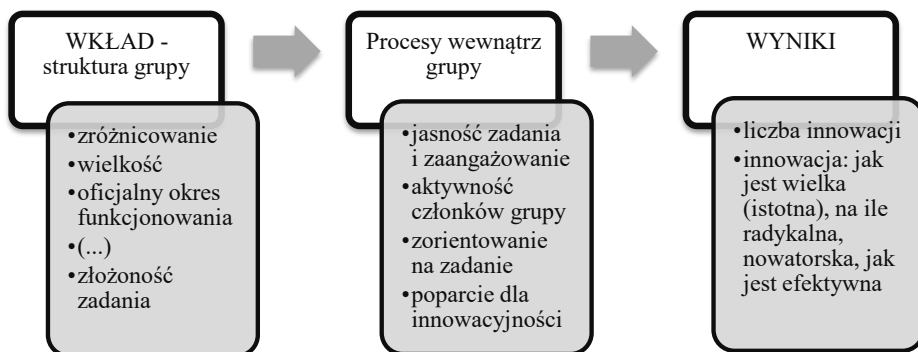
WKŁAD - struktura grupy

•zróżnicowanie
•wielkość
•oficjalny okres funkcjonowania
•(...)
•złożoność zadania

Procesy wewnątrz grupy

•jasność zadania i zaangażowanie
•aktywność członków grupy
•zorientowanie na zadanie
•poparcie dla innowacyjności

WYNIKI

•liczba innowacji
•innowacja: jak jest wielka (istotna), na ile radykalna, nowatorska, jak jest efektywna